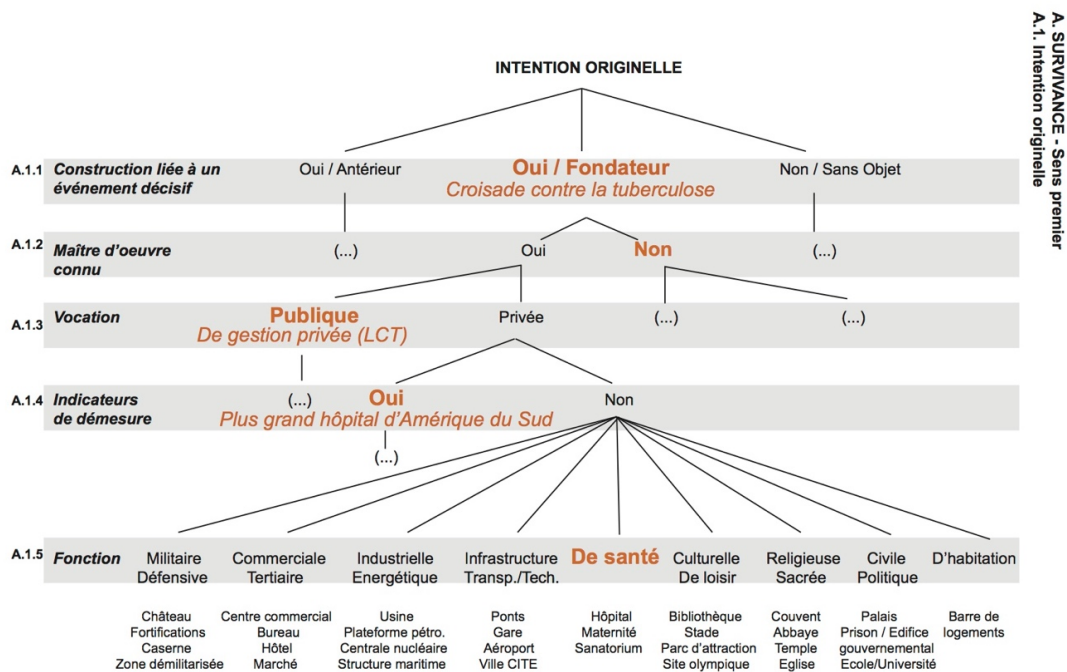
A. SURVIVANCE - Sens premier
A.1. Intention originelle

INTENTION ORIGINELLE

A.1.1 Construction liée à un événement décisif
Oui / Antérieur
Oui / Fondateur
Croisade contre la tuberculose
Non / Sans Objet

A.1.2 Maître d'oeuvre connu
(...)
Oui
Non
(...)

A.1.3 Vocation
Publique
De gestion privée (LCT)
Privée
(...)
(...)

A.1.4 Indicateurs de démesure
(...)
Oui
Plus grand hôpital d'Amérique du Sud
Non
(...)

A.1.5 Fonction
Militaire Défensive
Commerciale Tertiaire
Industrielle Energétique
Infrastructure Transp./Tech.
De santé
Culturelle De loisir
Religieuse Sacrée
Civile Politique
D'habitation

Château Fortifications Caserne Zone démilitarisée
Centre commercial Bureau Hôtel Marché
Usine Plateforme pétro. Centrale nucléaire Structure maritime
Ponts Gare Aéroport Ville CITE
Hôpital Maternité Sanatorium
Bibliothèque Stade Parc d'attraction Site olympique
Couvent Abbaye Temple Eglise
Palais Prison / Edifice gouvernemental Ecole/Université
Barre de logements